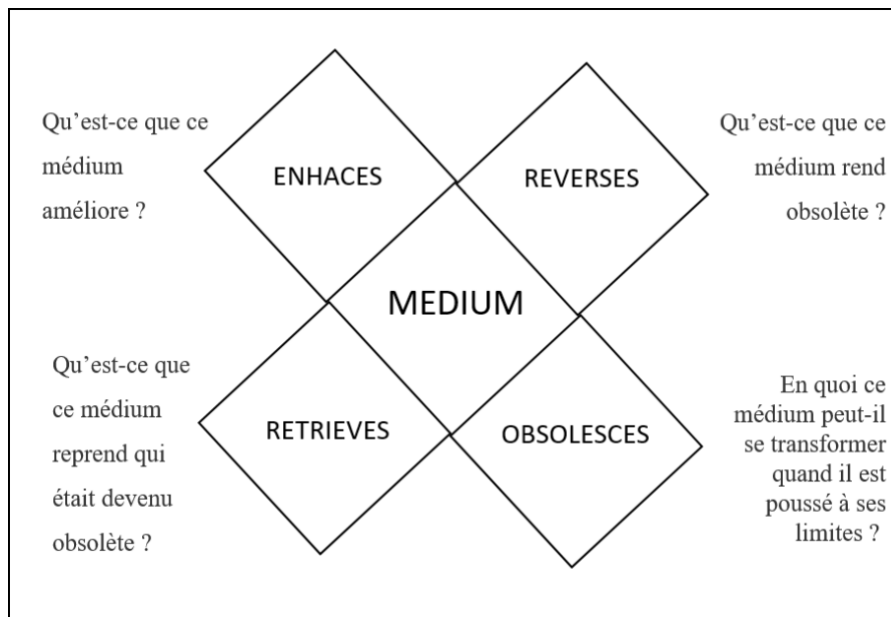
Qu’est-ce que ce médium améliore ?

ENHACES

REVERSES

Qu’est-ce que ce médium rend obsolète ?

MEDIUM

Qu’est-ce que ce médium reprend qui était devenu obsolète ?

RETRIEVES

OBSOLESCES

En quoi ce médium peut-il se transformer quand il est poussé à ses limites ?